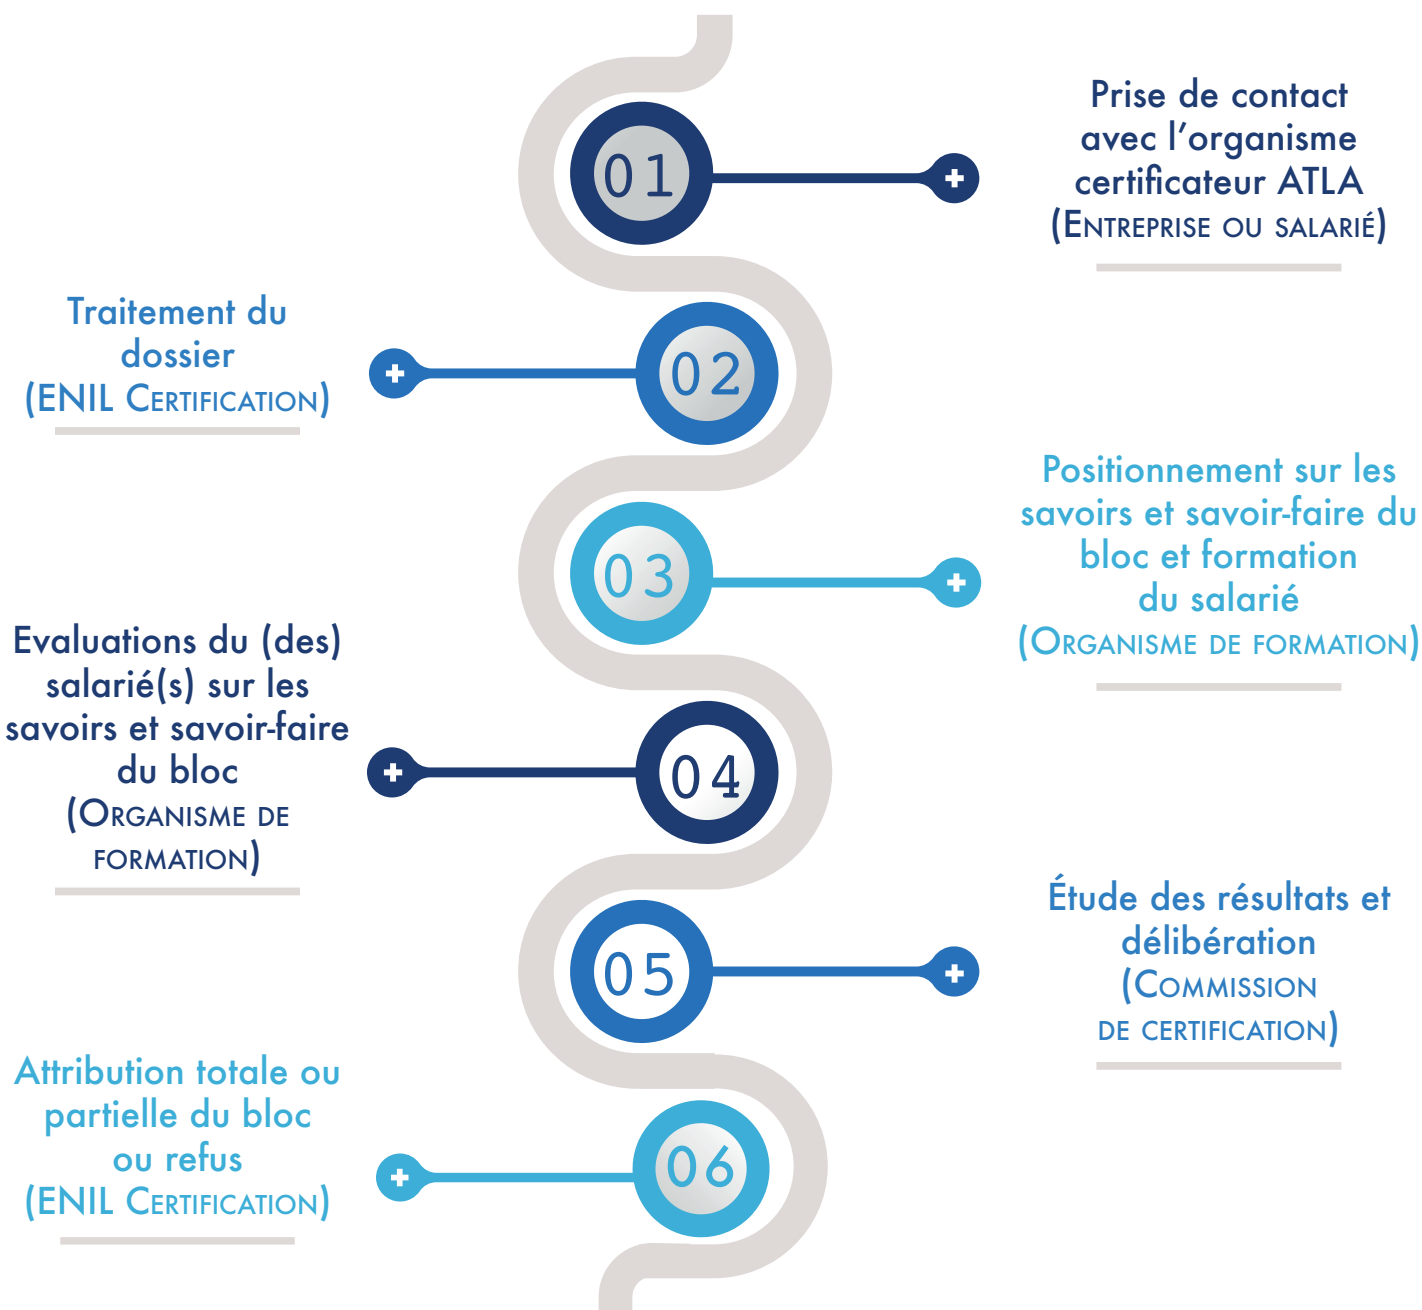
01

Prise de contact avec l’organisme certificateur ATLA (Entreprise ou salarié)

Traitement du dossier (ENIL Certification)

02

03

Positionnement sur les savoirs et savoir-faire du bloc et formation du salarié (Organisme de formation)

Evaluations du (des) salarié(s) sur les savoirs et savoir-faire du bloc (Organisme de formation)

04

05

Étude des résultats et délibération (Commission de certification)

Attribution totale ou partielle du bloc ou refus (ENIL Certification)

06